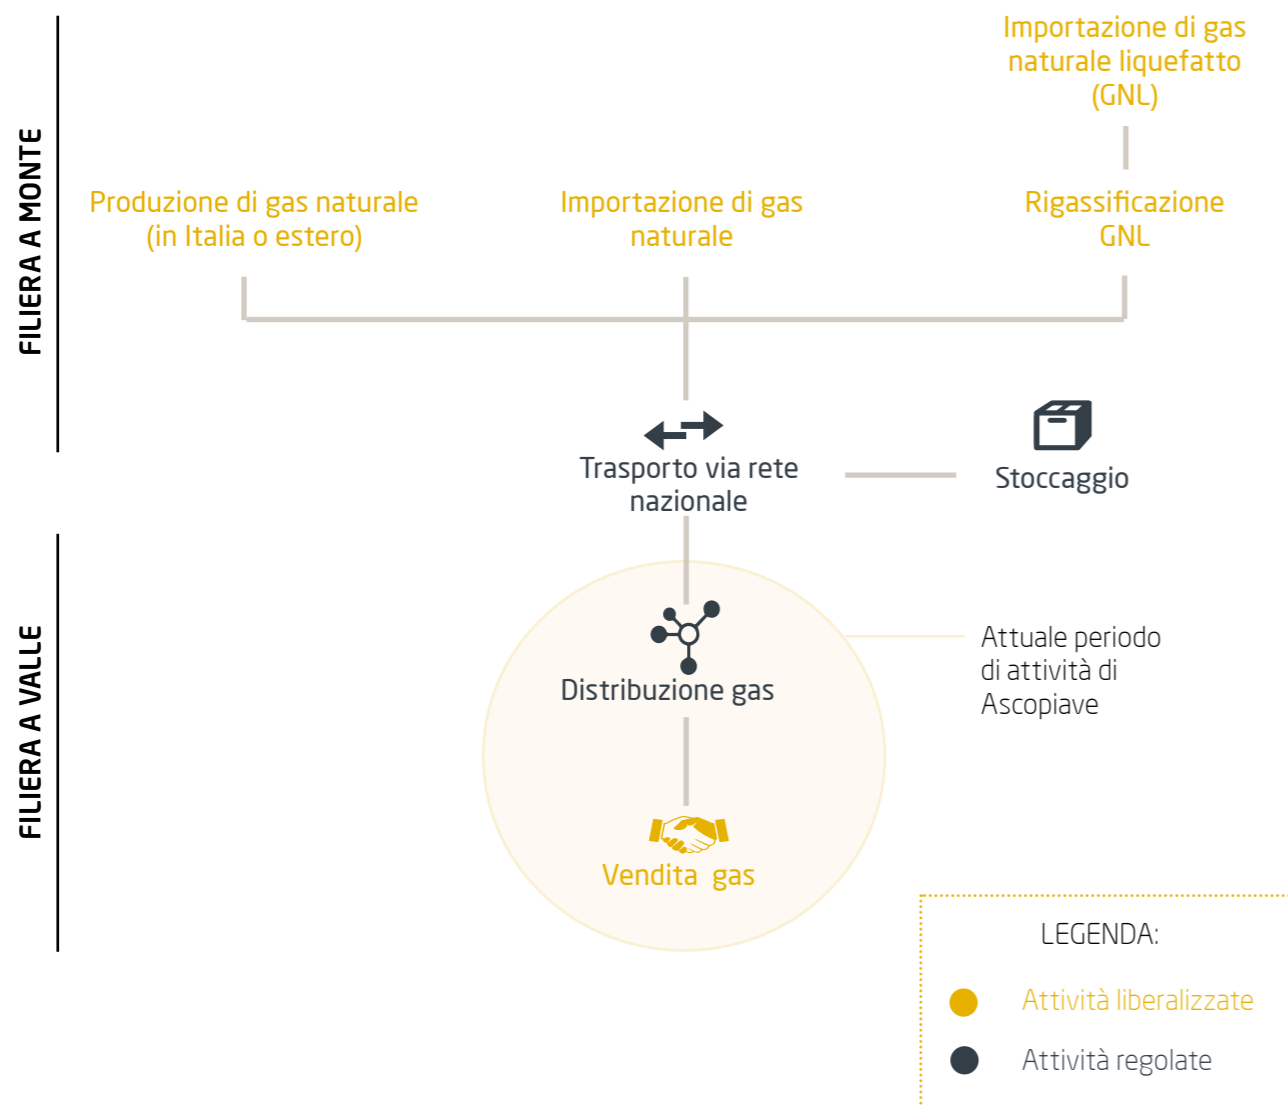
FILIERA A MONTE

Importazione di gas naturale liquefatto (GNL)

Produzione di gas naturale (in Italia o estero)

Importazione di gas naturale

Rigassificazione GNL

Trasporto via rete nazionale

Stoccaggio

FILIERA A VALLE

Distribuzione gas

Attuale periodo di attività di Ascopiave

Vendita gas

LEGENDA:

Attività liberalizzate

Attività regolate